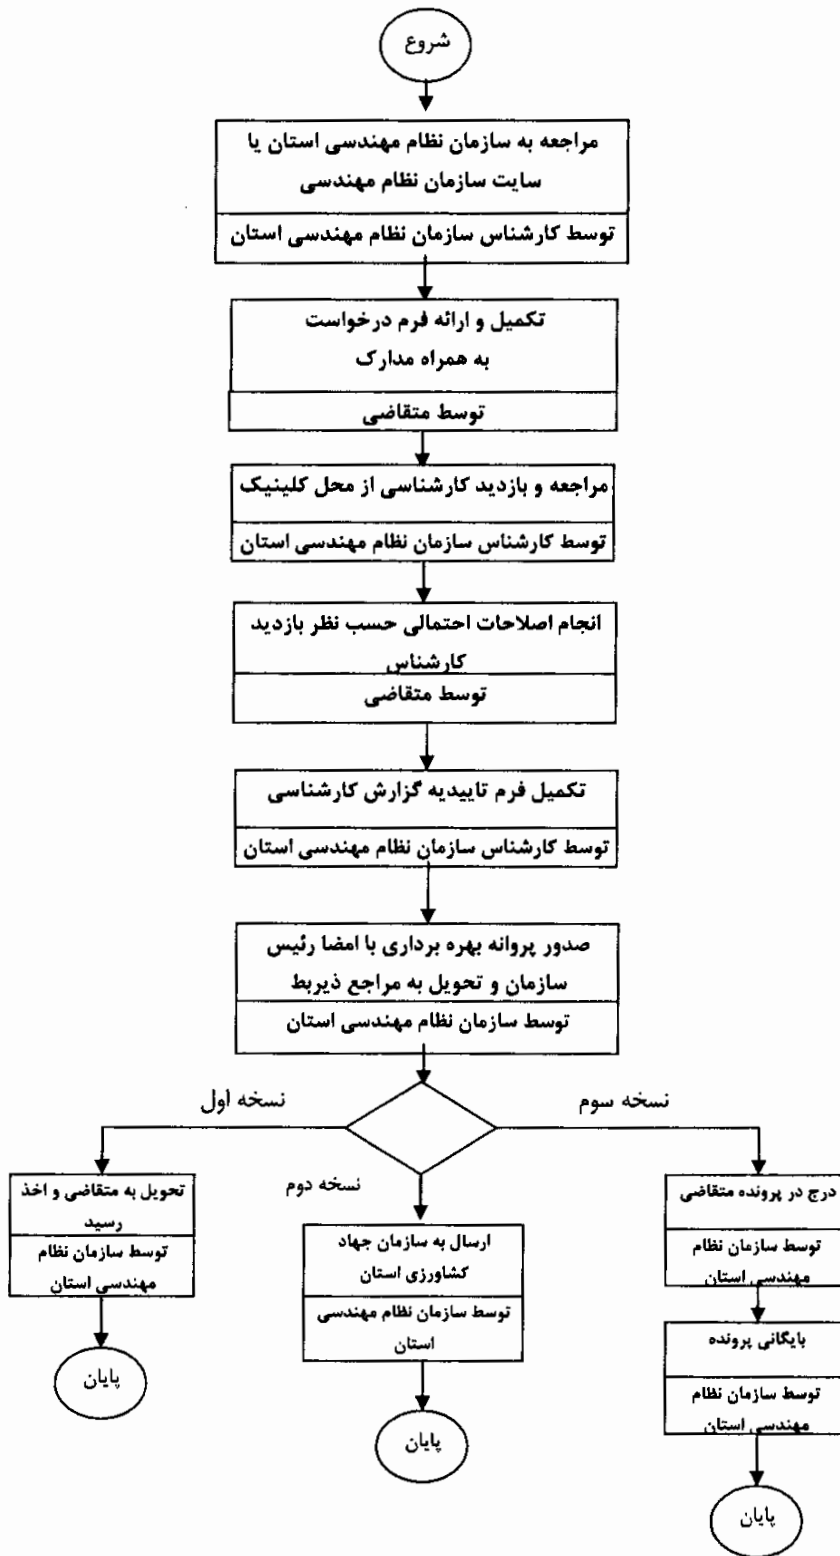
شروع

مراجعه به سازمان نظام مهندسی استان یا سایت سازمان نظام مهندسی

توسط کارشناس سازمان نظام مهندسی استان

تکمیل و ارائه فرم درخواست به همراه مدارک

توسط متقاضی

مراجعه و بازدید کارشناسی از محل کلینیک

توسط کارشناس سازمان نظام مهندسی استان

انجام اصلاحات احتمالی حسب نظر بازدید کارشناس

توسط متقاضی

تکمیل فرم تاییدیه گزارش کارشناسی

توسط کارشناس سازمان نظام مهندسی استان

صدور پروانه بهره برداری با امضا رئیس سازمان و تحویل به مراجع ذیربط

توسط سازمان نظام مهندسی استان

نسخه اول

نسخه سوم

تحویل به متقاضی و اخذ رسید

توسط سازمان نظام مهندسی استان

پایان

نسخه دوم

ارسال به سازمان جهاد کشاورزی استان

توسط سازمان نظام مهندسی استان

پایان

درج در پرونده متقاضی

توسط سازمان نظام مهندسی استان

بایگانی پرونده

توسط سازمان نظام مهندسی استان

پایان